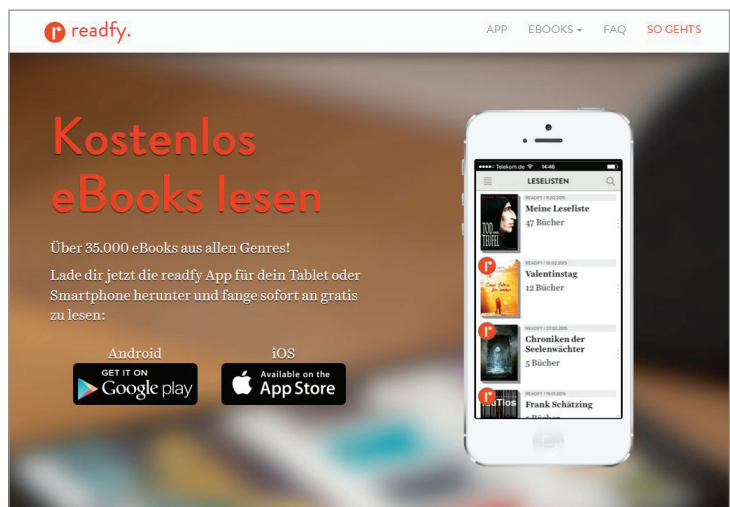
readfy.

APP EBOOKS FAQ SO GEHT'S

Kostenlos eBooks lesen

Über 35.000 eBooks aus allen Genres!

Lade dir jetzt die readfy App für dein Tablet oder Smartphone herunter und fange sofort an gratis zu lesen:

Android
GET IT ON Google play

iOS
Available on the App Store

Telekom.de 14:46

LESELISTEN

READFY | 11.02.2015
Meine Leseliste
47 Bücher

READFY | 10.02.2015
Valentinstag
12 Bücher

READFY | 07.02.2015
Chroniken der Seelenwächter
5 Bücher

READFY | 19.01.2015
Frank Schätzing
5 Bücher